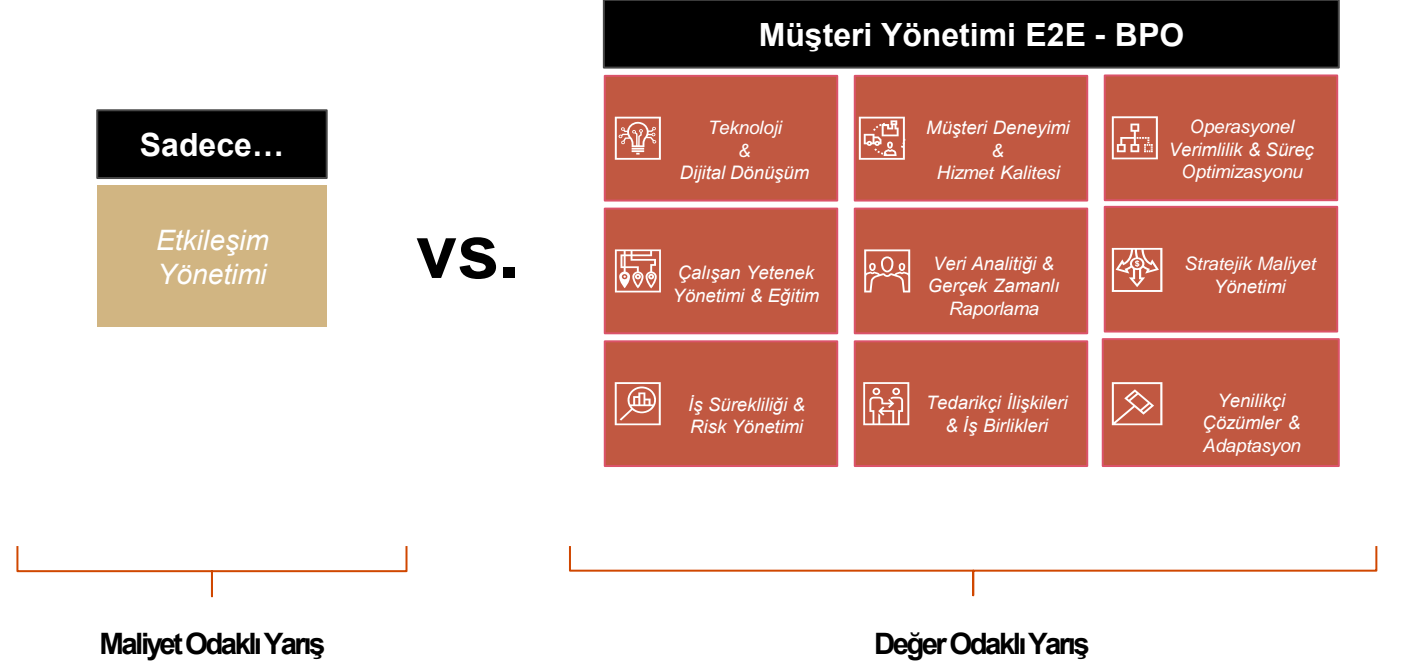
Sadece…

Etkileşim Yönetimi

vs.

Müşteri Yönetimi E2E - BPO

Teknoloji & Dijital Dönüşüm

Müşteri Deneyimi & Hizmet Kalitesi

Operasyonel Verimlilik & Süreç Optimizasyonu

Çalışan Yetenek Yönetimi & Eğitim

Veri Analitiği & Gerçek Zamanlı Raporlama

Stratejik Maliyet Yönetimi

İş Sürekliliği & Risk Yönetimi

Tedarikçi İlişkileri & İş Birlikleri

Yenilikçi Çözümler & Adaptasyon

Maliyet Odaklı Yarış

Değer Odaklı Yarış